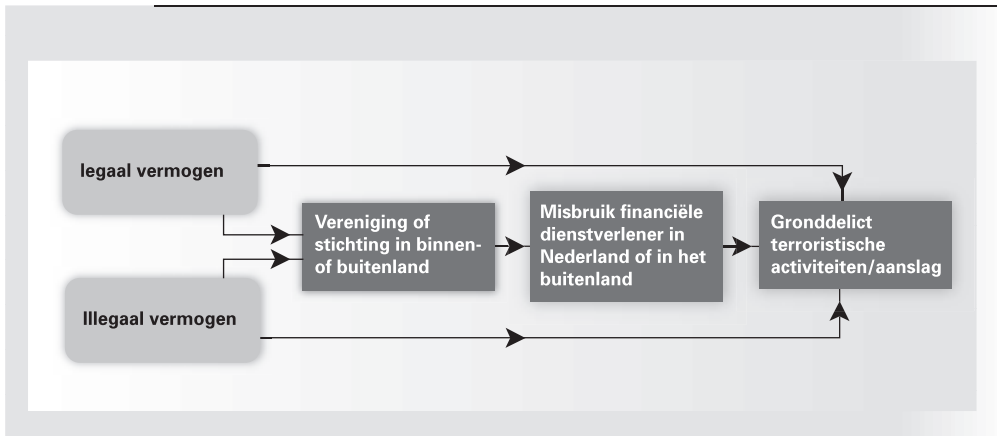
legaal vermogen

Vereniging of stichting in binnen- of buitenland

Misbruik financiële dienstverlener in Nederland of in het buitenland

Gronddelict terroristische activiteiten/aanslag

Illegaal vermogen